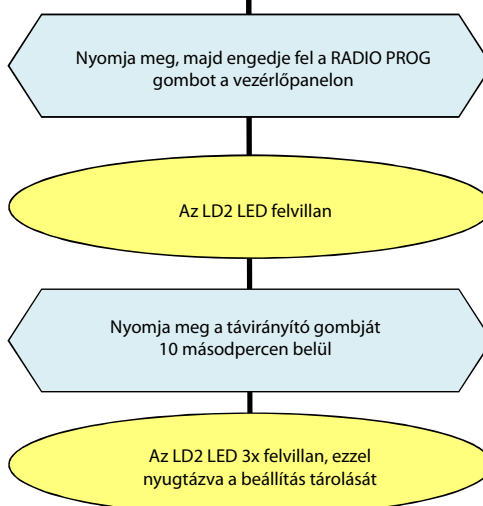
Nyomja meg, majd engedje fel a RADIO PROG gombot a vezérlőpanelon

Az LD2 LED felvillan

Nyomja meg a távirányító gombját 10 másodpercen belül

Az LD2 LED 3x felvillan, ezzel nyugtázva a beállítás tárolását